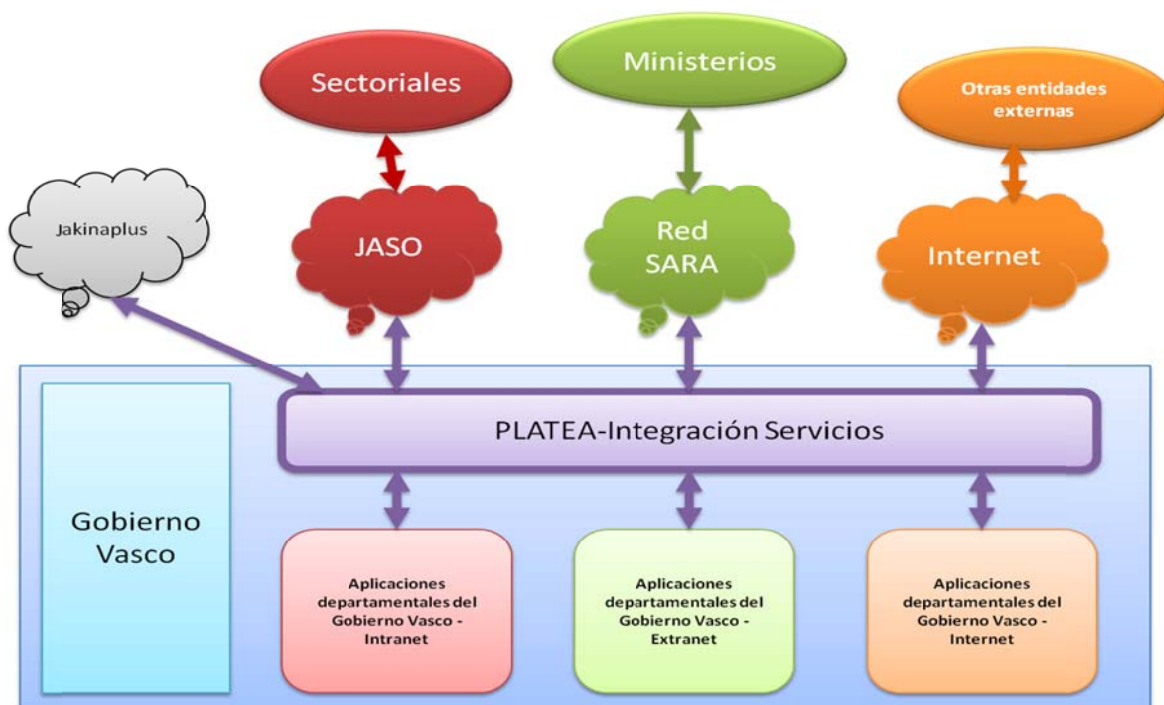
Sectoriales

Ministerios

Otras entidades externas

Jakinaplus

JASO

Red SARA

Internet

PLATEA-Integración Servicios

Gobierno Vasco

Aplicaciones departamentales del Gobierno Vasco - Intranet

Aplicaciones departamentales del Gobierno Vasco - Extranet

Aplicaciones departamentales del Gobierno Vasco - Internet